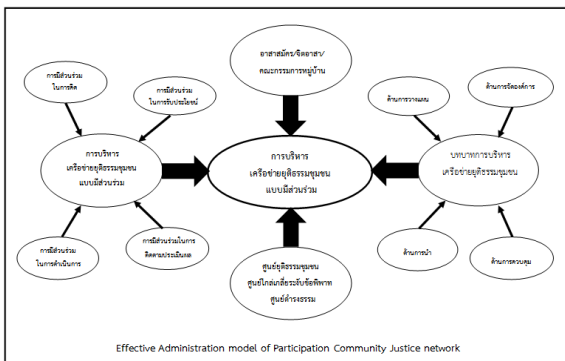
อาสาสมัคร/จิตอาสา/ คณะกรรมการหมู่บ้าน

การมีส่วนร่วม ในการคิด

การมีส่วนร่วม ในการรับประโยชน์

การบริหาร เครือข่ายยุติธรรมชุมชน แบบมีส่วนร่วม

การบริหาร เครือข่ายยุติธรรมชุมชน แบบมีส่วนร่วม

ด้านการวางแผน

ด้านการจัดองค์การ

บทบาทการบริหาร เครือข่ายยุติธรรมชุมชน

การมีส่วนร่วม ในการดำเนินการ

การมีส่วนร่วมในการ ติดตามประเมินผล

ศูนย์ยุติธรรมชุมชน ศูนย์ไกล่เกลี่ยระงับข้อพิพาท ศูนย์ดำรงธรรม

ด้านการนำ

ด้านการควบคุม

Effective Administration model of Participation Community Justice network